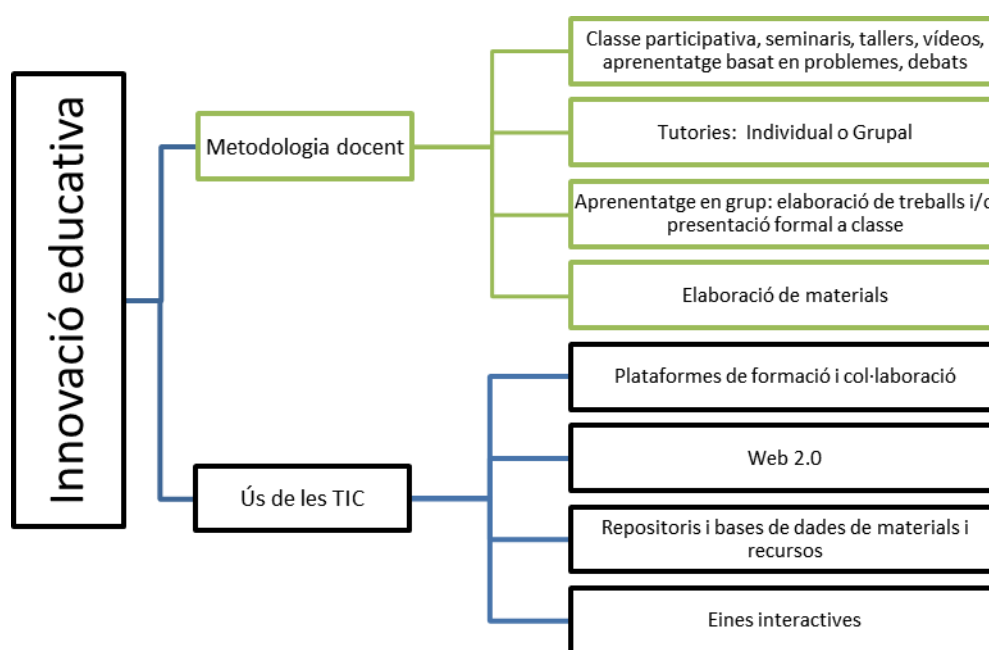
Innovació educativa

Metodologia docent

Classe participativa, seminaris, tallers, vídeos, aprenentatge basat en problemes, debats

Tutories: Individual o Grupal

Aprenentatge en grup: elaboració de treballs i/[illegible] presentació formal a classe

Elaboració de materials

Ús de les TIC

Plataformes de formació i col·laboració

Web 2.0

Repositoris i bases de dades de materials i recursos

Eines interactives